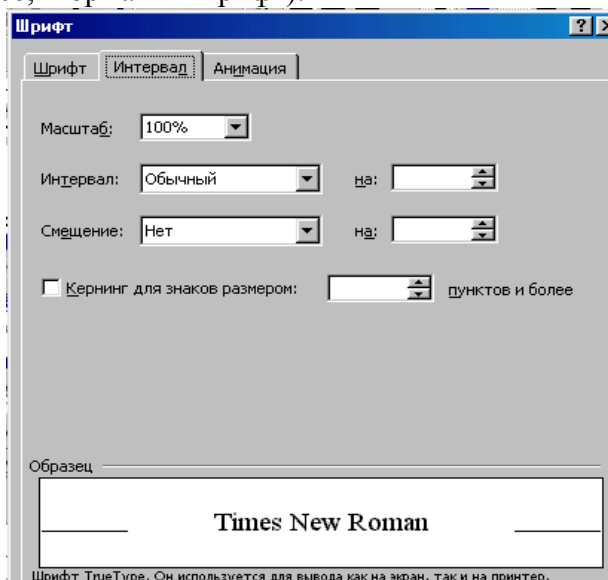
Шрифт

?

Шрифт | Интервал | Анимация

Масштаб: 100%

Интервал: Обычный на:

Смещение: Нет на:

Кернинг для знаков размером: пунктов и более

Образец

Times New Roman

Шрифт TrueType. Он используется для вывода как на экран, так и на принтер.